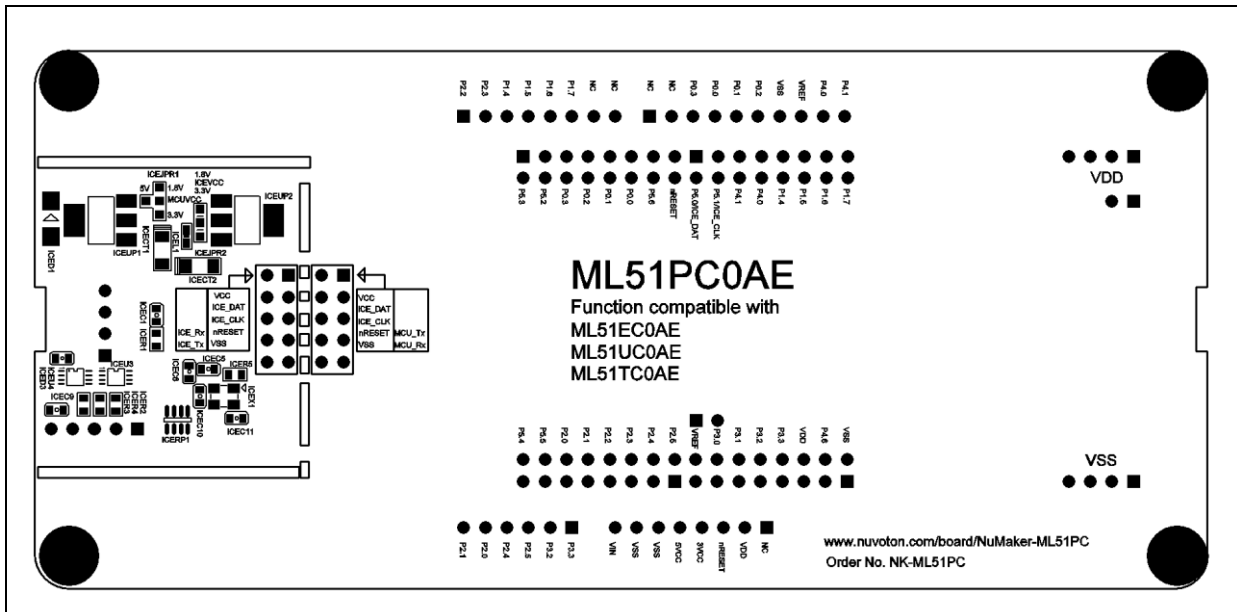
P2.2 P2.3 P1.4 P1.5 P1.6 P1.7 NC NC NC NC P0.3 P0.0 P0.1 P0.2 VSS VREF P4.0 P4.1

P5.3 P5.2 P0.3 P0.2 P0.1 P0.0 P5.6 nRESET P6.0/ICE_DAT P5.1/ICE_CLK P4.1 P4.0 P1.4 P1.5 P1.6 P1.7

VDD

ICEJPR1 1.8V ICEVCC 3.3V 5V 1.8V MCUVCC 3.3V ICEUP2 ICED1 ICEUP1 ICECT1 ICEL1 ICEJPR2 ICECT2

ICEC1 ICER1

ICE_Rx ICE_Tx VCC ICE_DAT ICE_CLK nRESET VSS

VCC ICE_DAT ICE_CLK nRESET VSS MCU_Tx MCU_Rx

ML51PC0AE
Function compatible with
ML51EC0AE
ML51UC0AE
ML51TC0AE

ICEU3 ICER4 ICED3 ICEC8 ICEC5 ICER5 ICEX1 ICEC9 ICER3 ICER4 ICER5 ICEC10 ICEC11 ICERP1

P5.4 P5.5 P2.0 P2.1 P2.2 P2.3 P2.4 P2.6 VREF P3.0 P3.1 P3.2 P3.3 VDD P4.6 VSS

VSS

P2.1 P2.0 P2.4 P2.5 P3.2 P3.3 VIN VSS VSS 5VCC 3VCC nRESET VDD NC

www.nuvoton.com/board/NuMaker-ML51PC
Order No. NK-ML51PC